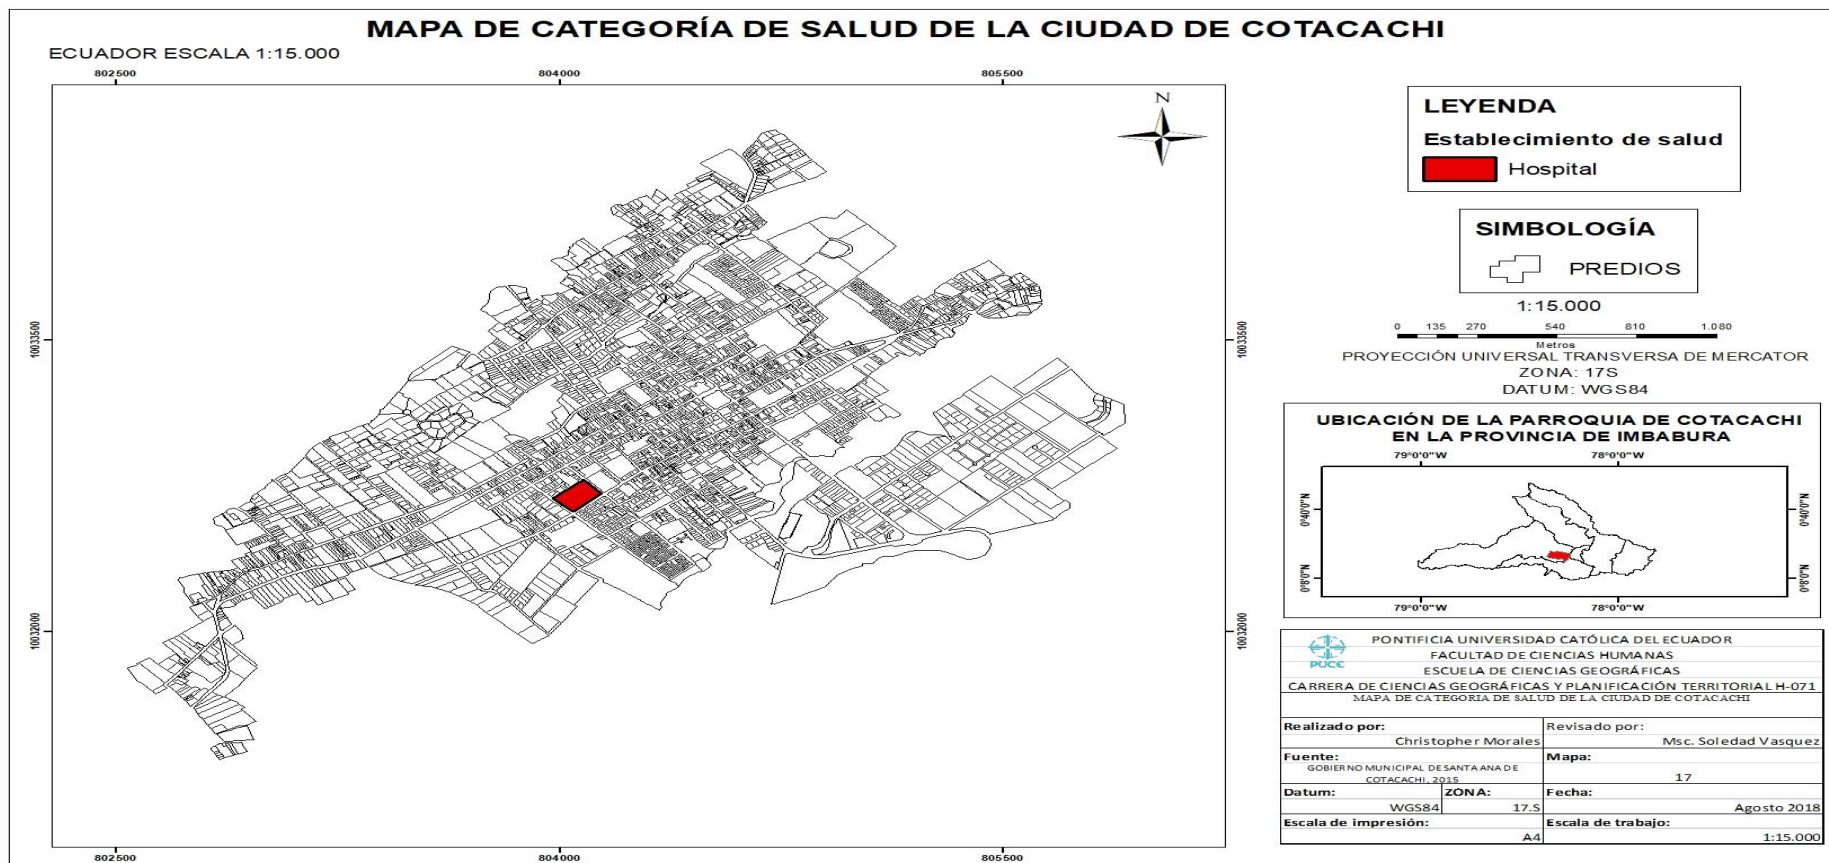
MAPA DE CATEGORÍA DE SALUD DE LA CIUDAD DE COTACACHI

ECUADOR ESCALA 1:15.000

802500
804000
805500

10033500
10032000

N

LEYENDA
Establecimiento de salud
Hospital

SIMBOLOGÍA
PREDIOS

1:15.000
0 135 270 540 810 1.080
Metros

PROYECCIÓN UNIVERSAL TRANSVERSA DE MERCATOR
ZONA: 17S
DATUM: WGS84

UBICACIÓN DE LA PARROQUIA DE COTACACHI EN LA PROVINCIA DE IMBABURA

79°0'0"W 78°0'0"W
0°40'0"N
0°8'0"N

PUCE
PONTIFICIA UNIVERSIDAD CATÓLICA DEL ECUADOR
FACULTAD DE CIENCIAS HUMANAS
ESCUELA DE CIENCIAS GEOGRÁFICAS
CARRERA DE CIENCIAS GEOGRÁFICAS Y PLANIFICACIÓN TERRITORIAL H-071
MAPA DE CATEGORIA DE SALUD DE LA CIUDAD DE COTACACHI

| Realizado por: Christopher Morales | | Revisado por: Msc. Soledad Vasquez |
|---|---|---|
| Fuente: GOBIERNO MUNICIPAL DE SANTA ANA DE COTACACHI, 2015 | | Mapa: 17 |
| Datum: WGS84 | ZONA: 17.S | Fecha: Agosto 2018 |
| Escala de impresión: A4 | | Escala de trabajo: 1:15.000 |